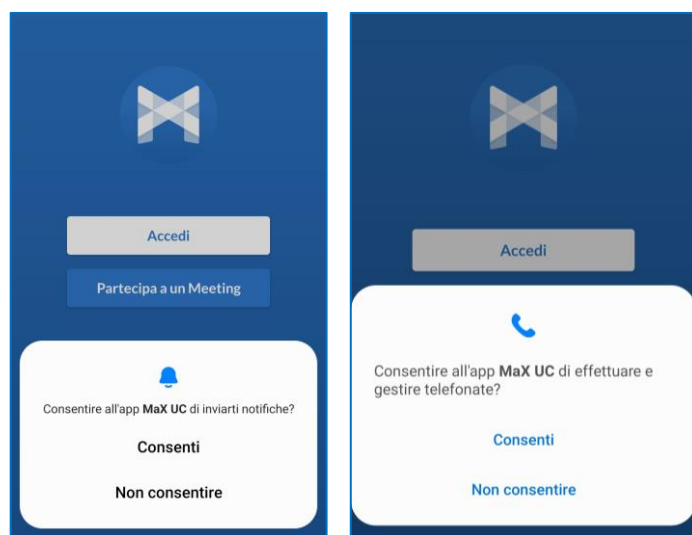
Accedi

Partecipa a un Meeting

Consentire all'app **MaX UC** di inviarti notifiche?

Consenti

Non consentire

Accedi

Consentire all'app **MaX UC** di effettuare e gestire telefonate?

Consenti

Non consentire